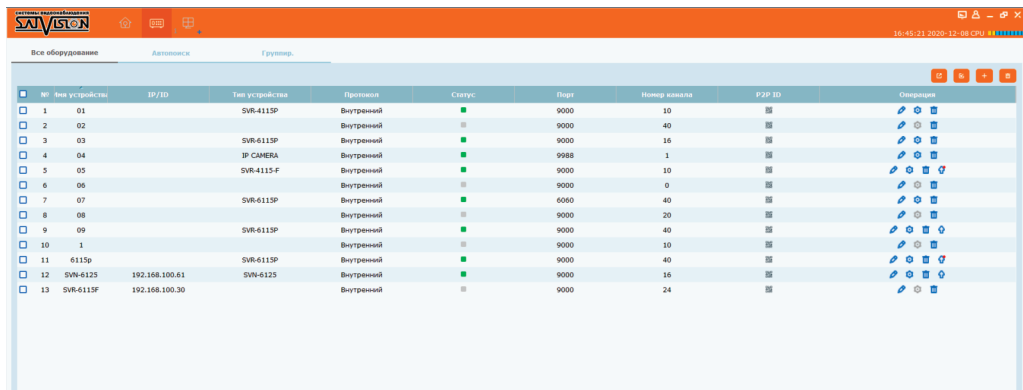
системы видеонаблюдения SATVISION

16:45:21 2020-12-08 CPU

Все оборудование | Автопоиск | Группир.

| № | Имя устройства | IP/ID | Тип устройства | Протокол | Статус | Порт | Номер канала | P2P ID | Операции |
|---|---|---|---|---|---|---|---|---|---|
| 1 | 01 | | SVR-4115P | Внутренний | | 9000 | 10 | | |
| 2 | 02 | | | Внутренний | | 9000 | 40 | | |
| 3 | 03 | | SVR-6115P | Внутренний | | 9000 | 16 | | |
| 4 | 04 | | IP CAMERA | Внутренний | | 9988 | 1 | | |
| 5 | 05 | | SVR-4115-F | Внутренний | | 9000 | 10 | | |
| 6 | 06 | | | Внутренний | | 9000 | 0 | | |
| 7 | 07 | | SVR-6115P | Внутренний | | 6060 | 40 | | |
| 8 | 08 | | | Внутренний | | 9000 | 20 | | |
| 9 | 09 | | SVR-6115P | Внутренний | | 9000 | 40 | | |
| 10 | 1 | | | Внутренний | | 9000 | 10 | | |
| 11 | 6115p | | SVR-6115P | Внутренний | | 9000 | 40 | | |
| 12 | SVN-6125 | 192.168.100.61 | SVN-6125 | Внутренний | | 9000 | 16 | | |
| 13 | SVR-6115F | 192.168.100.30 | | Внутренний | | 9000 | 24 | | |